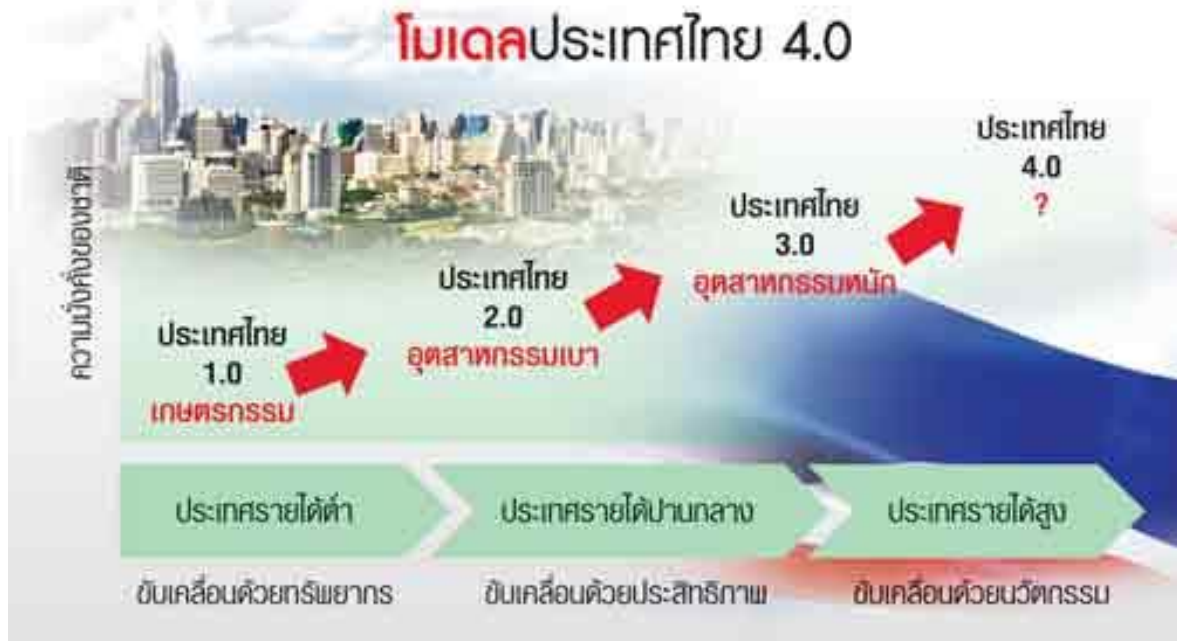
โมเดลประเทศไทย 4.0

ความมั่งคั่งของชาติ

ประเทศไทย
1.0
เกษตรกรรม

ประเทศไทย
2.0
อุตสาหกรรมเบา

ประเทศไทย
3.0
อุตสาหกรรมหนัก

ประเทศไทย
4.0
?

ประเทศรายได้ต่ำ

ประเทศรายได้ปานกลาง

ประเทศรายได้สูง

ขับเคลื่อนด้วยทรัพยากร

ขับเคลื่อนด้วยประสิทธิภาพ

ขับเคลื่อนด้วยนวัตกรรม